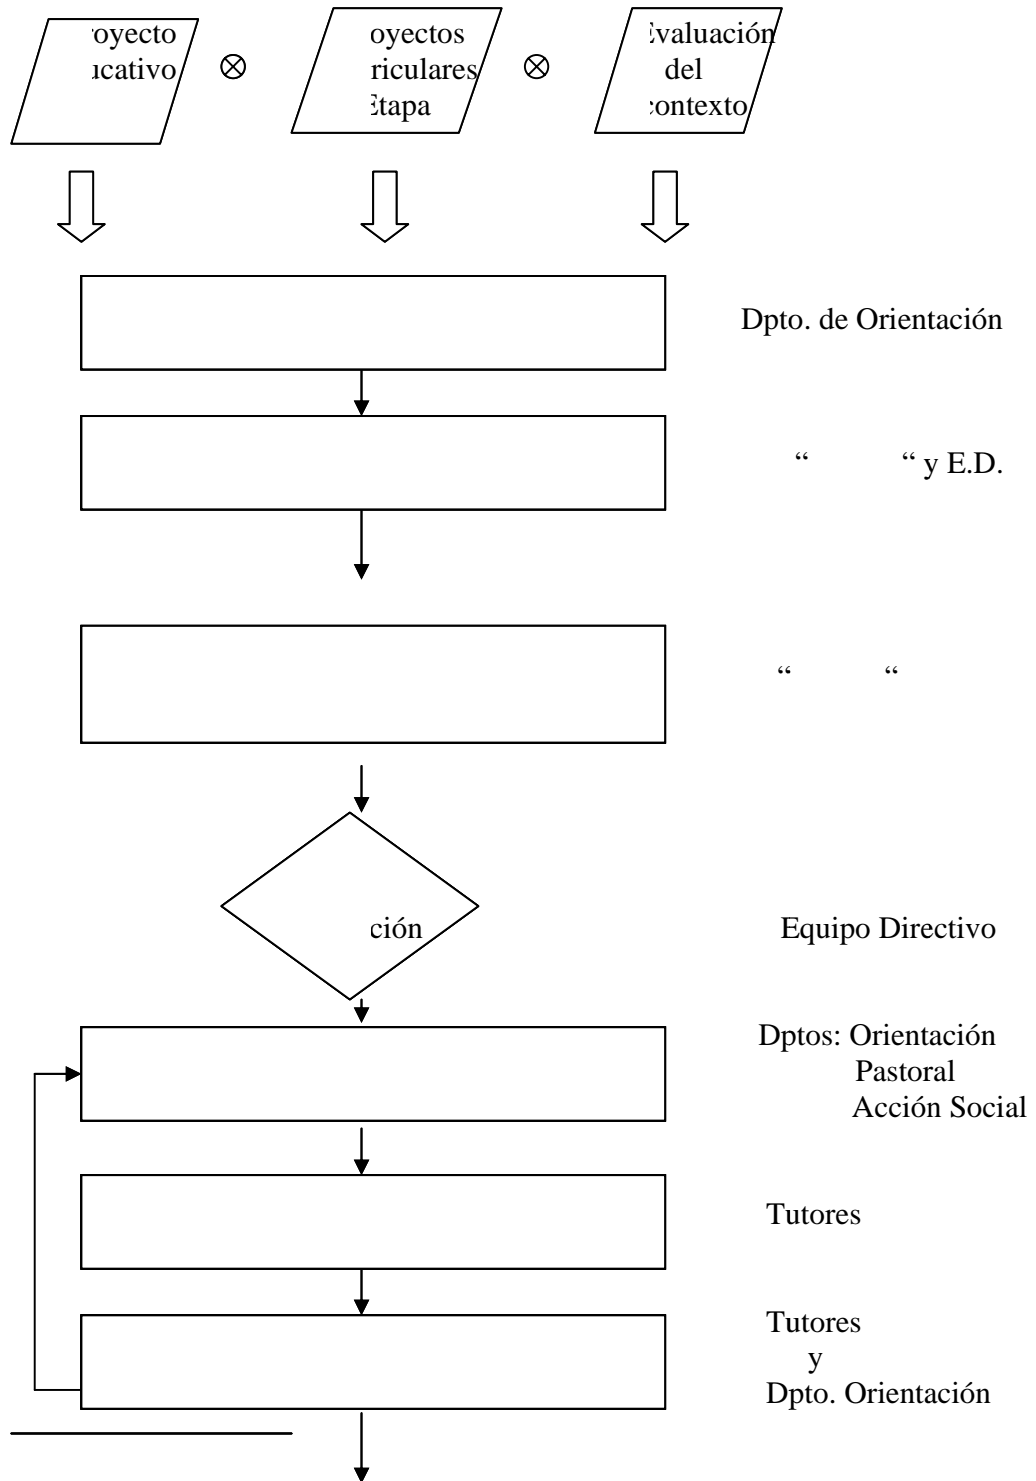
royecto ucativo

$\otimes$

royectos rriculares Etapa

$\otimes$

Evaluación del contexto

Dpto. de Orientación

"          " y E.D.

"          "

ción

Equipo Directivo

Dptos: Orientación
Pastoral
Acción Social

Tutores

Tutores
y
Dpto. Orientación